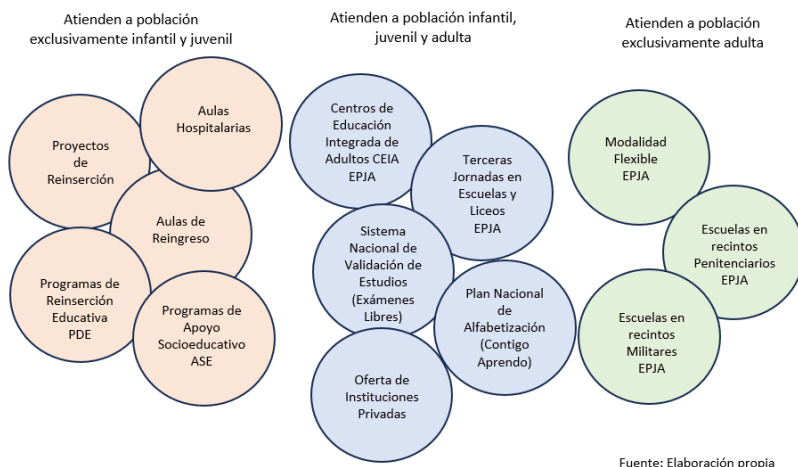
Atienden a población exclusivamente infantil y juvenil

Aulas Hospitalarias

Proyectos de Reinserción

Aulas de Reingreso

Programas de Reinserción Educativa PDE

Programas de Apoyo Socioeducativo ASE

Atienden a población infantil, juvenil y adulta

Centros de Educación Integrada de Adultos CEIA EPJA

Terceras Jornadas en Escuelas y Liceos EPJA

Sistema Nacional de Validación de Estudios (Exámenes Libres)

Plan Nacional de Alfabetización (Contigo Aprendo)

Oferta de Instituciones Privadas

Atienden a población exclusivamente adulta

Modalidad Flexible EPJA

Escuelas en recintos Penitenciarios EPJA

Escuelas en recintos Militares EPJA

Fuente: Elaboración propia